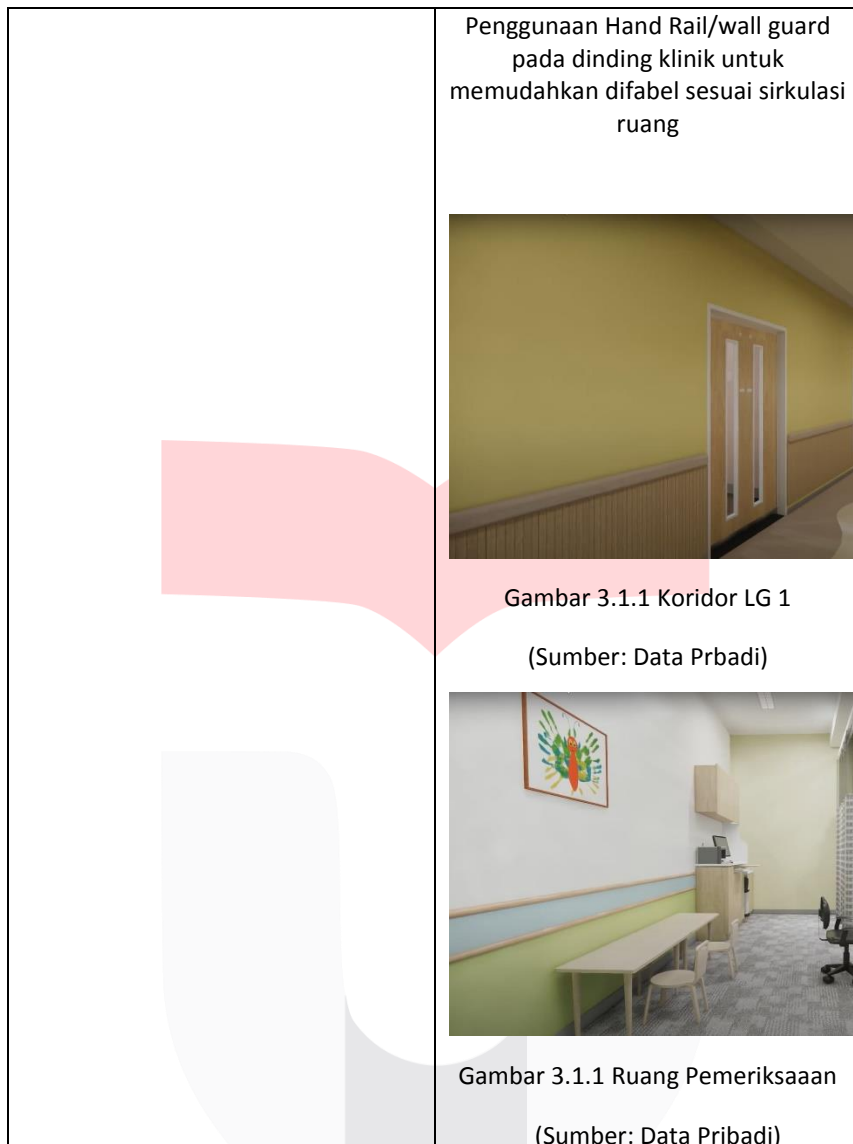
Penggunaan Hand Rail/wall guard pada dinding klinik untuk memudahkan difabel sesuai sirkulasi ruang

Gambar 3.1.1 Koridor LG 1

(Sumber: Data Prbadi)

Gambar 3.1.1 Ruang Pemeriksaaan

(Sumber: Data Pribadi)